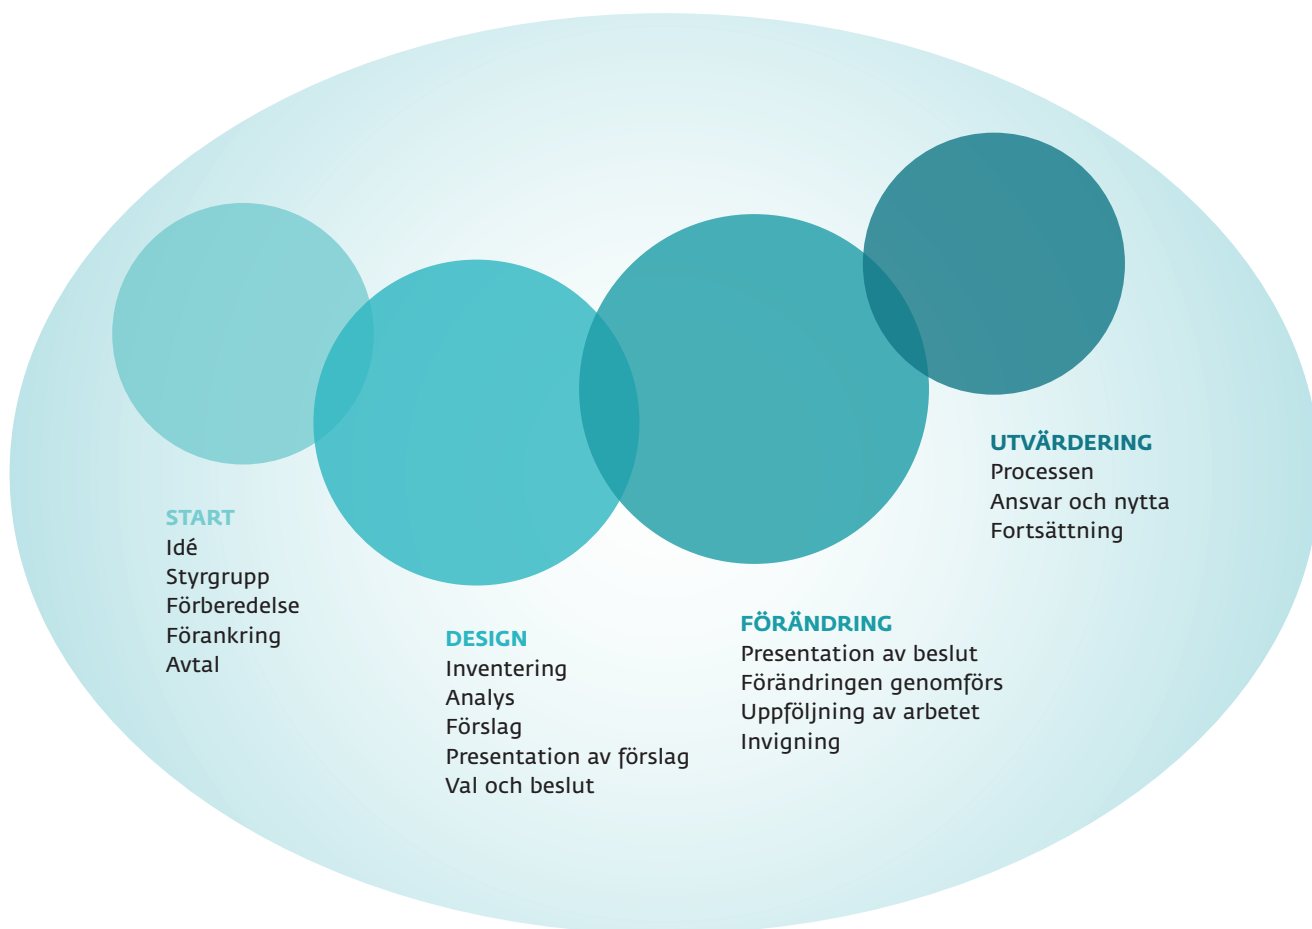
START
Idé
Styrgrupp
Förberedelse
Förankring
Avtal

DESIGN
Inventering
Analys
Förslag
Presentation av förslag
Val och beslut

FÖRÄNDRING
Presentation av beslut
Förändringen genomförs
Uppföljning av arbetet
Invigning

UTVÄRDERING
Processen
Ansvar och nytta
Fortsättning